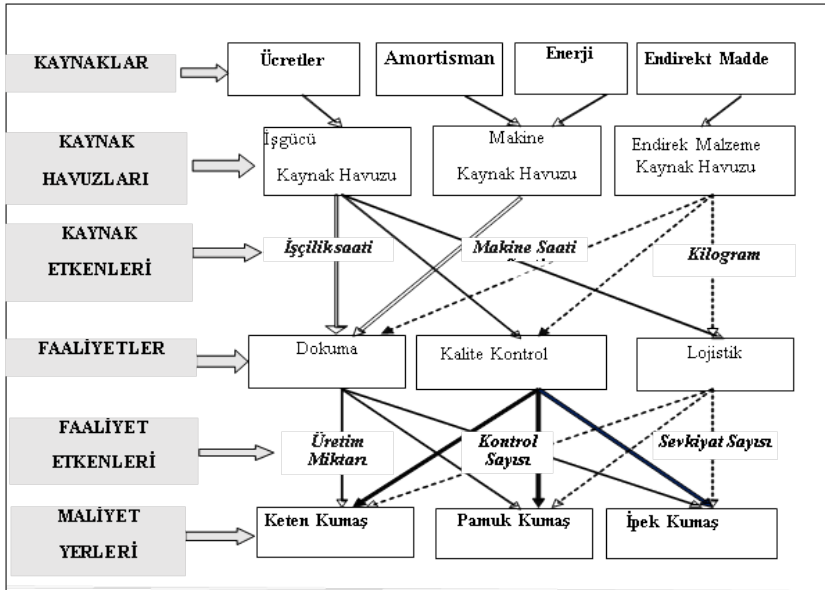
KAYNAKLAR

Ücretler

Amortisman

Enerji

Endirekt Madde

KAYNAK HAVUZLARI

İşgücü Kaynak Havuzu

Makine Kaynak Havuzu

Endirek Malzeme Kaynak Havuzu

KAYNAK ETKENLERİ

İşçiliksaati

Makine Saati

Kilogram

FAALİYETLER

Dokuma

Kalite Kontrol

Lojistik

FAALİYET ETKENLERİ

Üretim Miktarı

Kontrol Sayısı

Sevkiyat Sayısı

MALİYET YERLERİ

Keten Kumaş

Pamuk Kumaş

İpek Kumaş